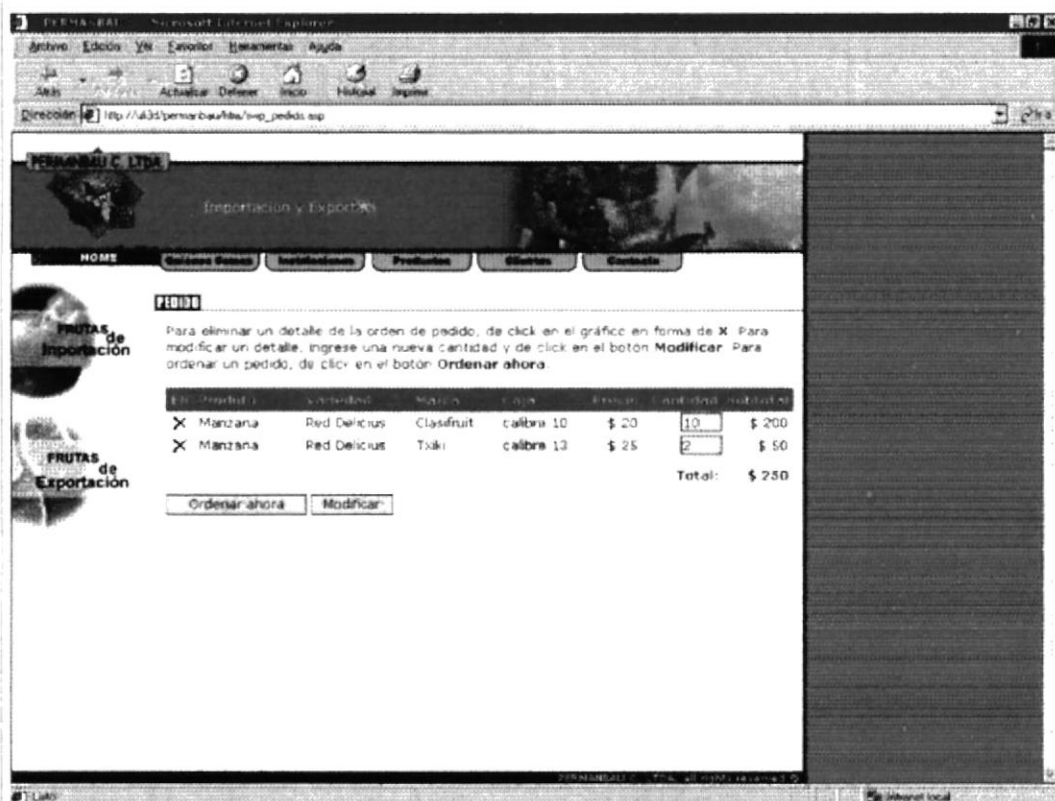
PERNANBAU - Microsoft Internet Explorer

Archivo Edición Ver Favoritos Herramientas Ayuda

Atrás Adelante Actualizar Detener Inicio Historial Imprimir

Dirección http://ali3d/pernanbau/ltda/swp_pedidos.asp

Ir a

PERNANBAU C. LTDA.

Importacion y Exportación

HOME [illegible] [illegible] Productos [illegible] Contacto

FRUTAS de Importación

FRUTAS de Exportación

PEDIDO

Para eliminar un detalle de la orden de pedido, de click en el gráfico en forma de X. Para modificar un detalle, ingrese una nueva cantidad y de click en el botón Modificar. Para ordenar un pedido, de click en el botón Ordenar ahora.

| Eli. | Producto | Variedad | Marca | Caja | Precio | Cantidad | Subtotal |
|---|---|---|---|---|---|---|---|
| X | Manzana | Red Delicius | Clasifruit | calibre 10 | $ 20 | 10 | $ 200 |
| X | Manzana | Red Delicius | Txiki | calibre 13 | $ 25 | 2 | $ 50 |

Total: $ 250

Ordenar ahora Modificar

PERNANBAU C. LTDA. all rights reserved ©

Listo

Intranet local